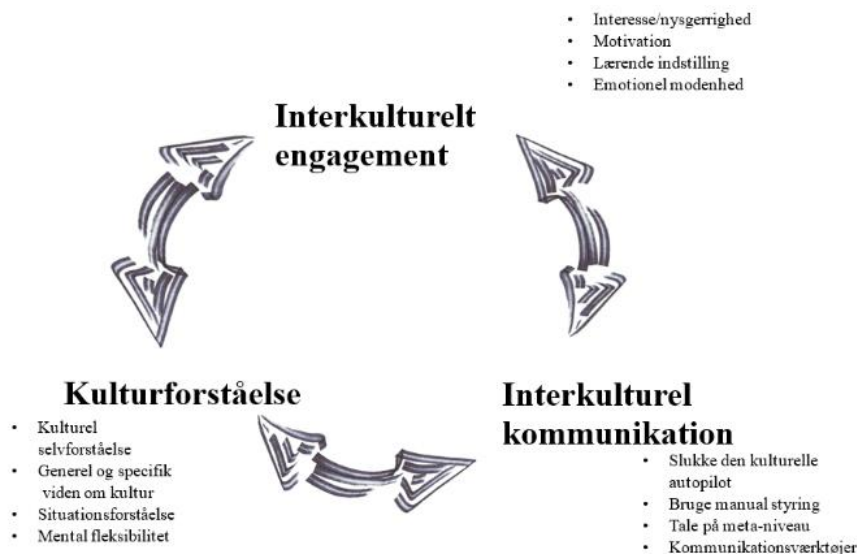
- Interesse/nysgerrighed
- Motivation
- Lærende indstilling
- Emotionel modenhed

Interkulturelt engagement

Kulturforståelse

- Kulturel selvforståelse
- Generel og specifik viden om kultur
- Situationsforståelse
- Mental fleksibilitet

Interkulturel kommunikation

- Slukke den kulturelle autopilot
- Bruge manual styring
- Tale på meta-niveau
- Kommunikationsværktøjer